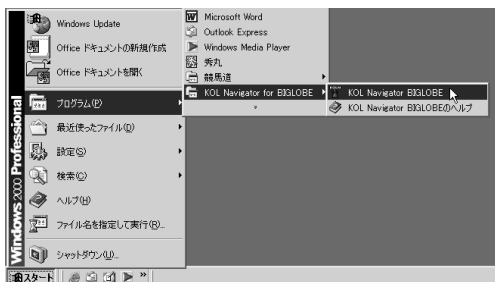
Windows 2000 Professional

Windows Update
Office ドキュメントの新規作成
Office ドキュメントを開く
プログラム(P)
最近使ったファイル(D)
設定(S)
検索(C)
ヘルプ(H)
ファイル名を指定して実行(R)...
シャットダウン(U)...

スタート

Microsoft Word
Outlook Express
Windows Media Player
秀丸
競馬道
KOL Navigator for BIGLOBE

KOL Navigator BIGLOBE
KOL Navigator BIGLOBEのヘルプ